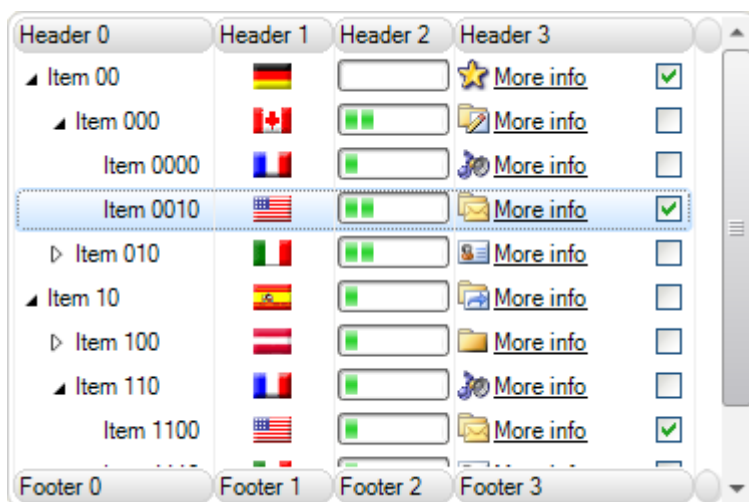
| Header 0 | Header 1 | Header 2 | Header 3 |
|---|---|---|---|
| Item 00 | | | More info |
| Item 000 | | | More info |
| Item 0000 | | | More info |
| Item 0010 | | | More info |
| Item 010 | | | More info |
| Item 10 | | | More info |
| Item 100 | | | More info |
| Item 110 | | | More info |
| Item 1100 | | | More info |
| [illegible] | | | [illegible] |
| Footer 0 | Footer 1 | Footer 2 | Footer 3 |